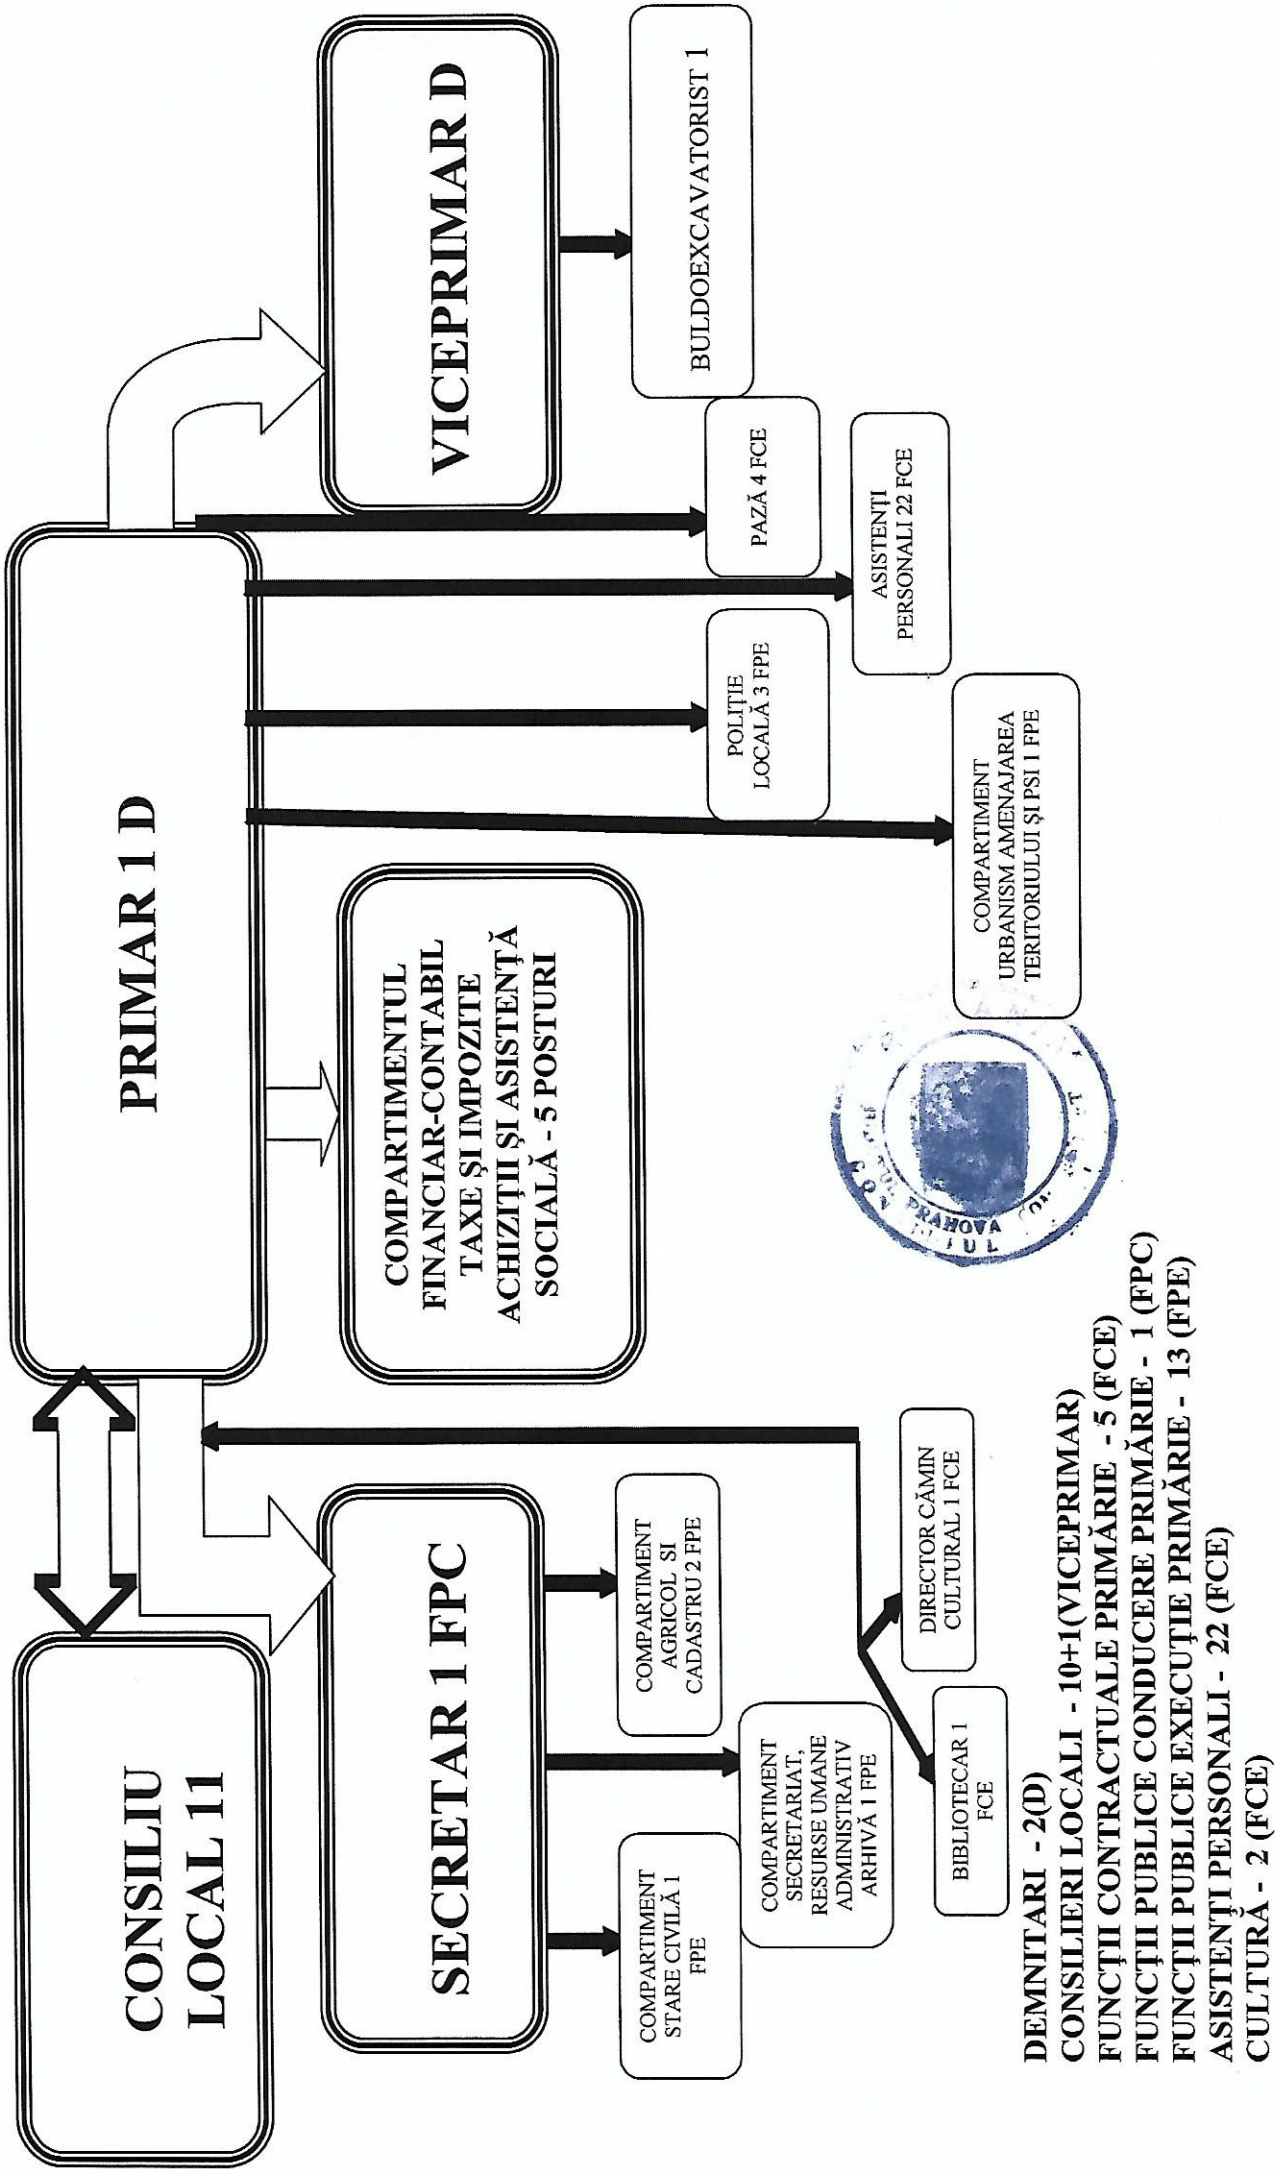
CONSILIU LOCAL 11

PRIMAR 1 D

VICEPRIMAR D

BULDOEXCAVATORIST 1

PAZĂ 4 FCE

ASISTENȚI PERSONALI 22 FCE

POLIȚIE LOCALĂ 3 FPE

COMPARTIMENT URBANISM AMENAJAREA TERITORIULUI ȘI PSI 1 FPE

COMPARTIMENTUL FINANCIAR-CONTABIL TAXE ȘI IMPOZITE ACHIZIȚII ȘI ASISTENȚĂ SOCIALĂ - 5 POSTURI

SECRETAR 1 FPC

COMPARTIMENT STARE CIVILĂ 1 FPE

COMPARTIMENT SECRETARIAT, RESURSE UMANE ADMINISTRATIV ARHIVĂ 1 FPE

COMPARTIMENT AGRICOL SI CADASTRU 2 FPE

BIBLIOTECAR 1 FCE

DIRECTOR CĂMIN CULTURAL 1 FCE

PRAHOVA

DEMNITARI - 2(D)
CONSILIERI LOCALI - 10+1(VICEPRIMAR)
FUNCȚII CONTRACTUALE PRIMĂRIE - 5 (FCE)
FUNCȚII PUBLICE CONDUCERE PRIMĂRIE - 1 (FPC)
FUNCȚII PUBLICE EXECUȚIE PRIMĂRIE - 13 (FPE)
ASISTENȚI PERSONALI - 22 (FCE)
CULTURĂ - 2 (FCE)